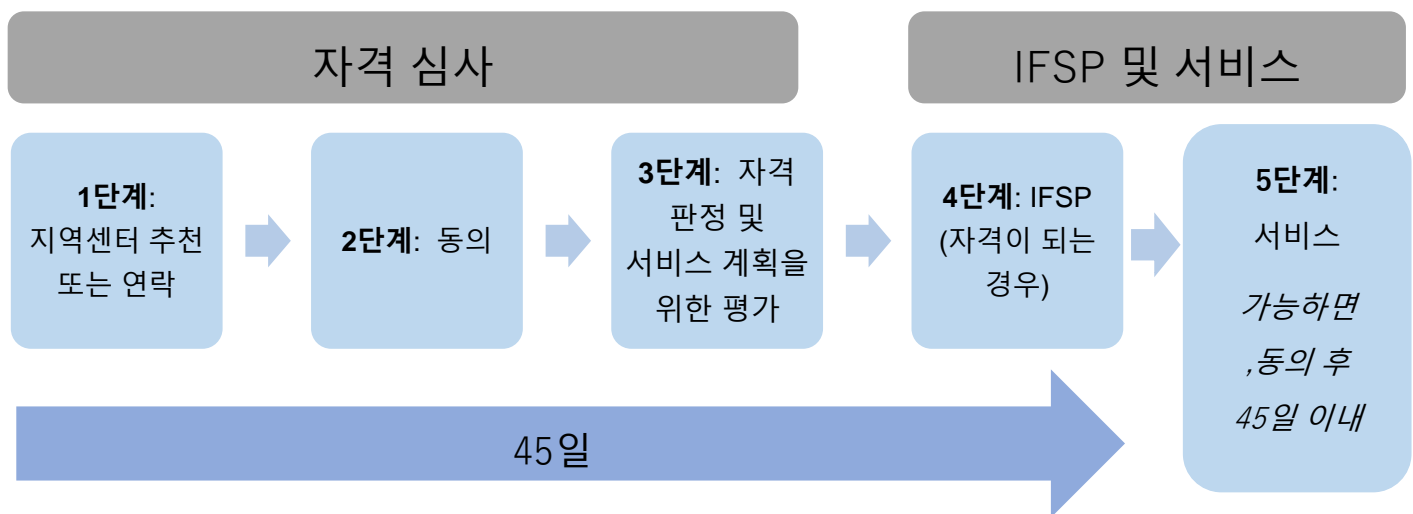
자격 심사

IFSP 및 서비스

**1단계**: 지역센터 추천 또는 연락

**2단계**: 동의

**3단계**: 자격 판정 및 서비스 계획을 위한 평가

**4단계**: IFSP (자격이 되는 경우)

**5단계**: 서비스

*가능하면 ,동의 후 45일 이내*

45일